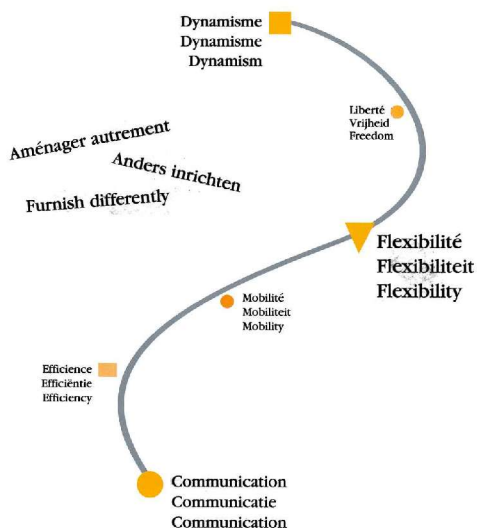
Dynamisme
Dynamisme
Dynamism

Liberté
Vrijheid
Freedom

Aménager autrement
Anders inrichten
Furnish differently

Flexibilité
Flexibiliteit
Flexibility

Mobilité
Mobiliteit
Mobility

Efficience
Efficiëntie
Efficiency

Communication
Communicatie
Communication